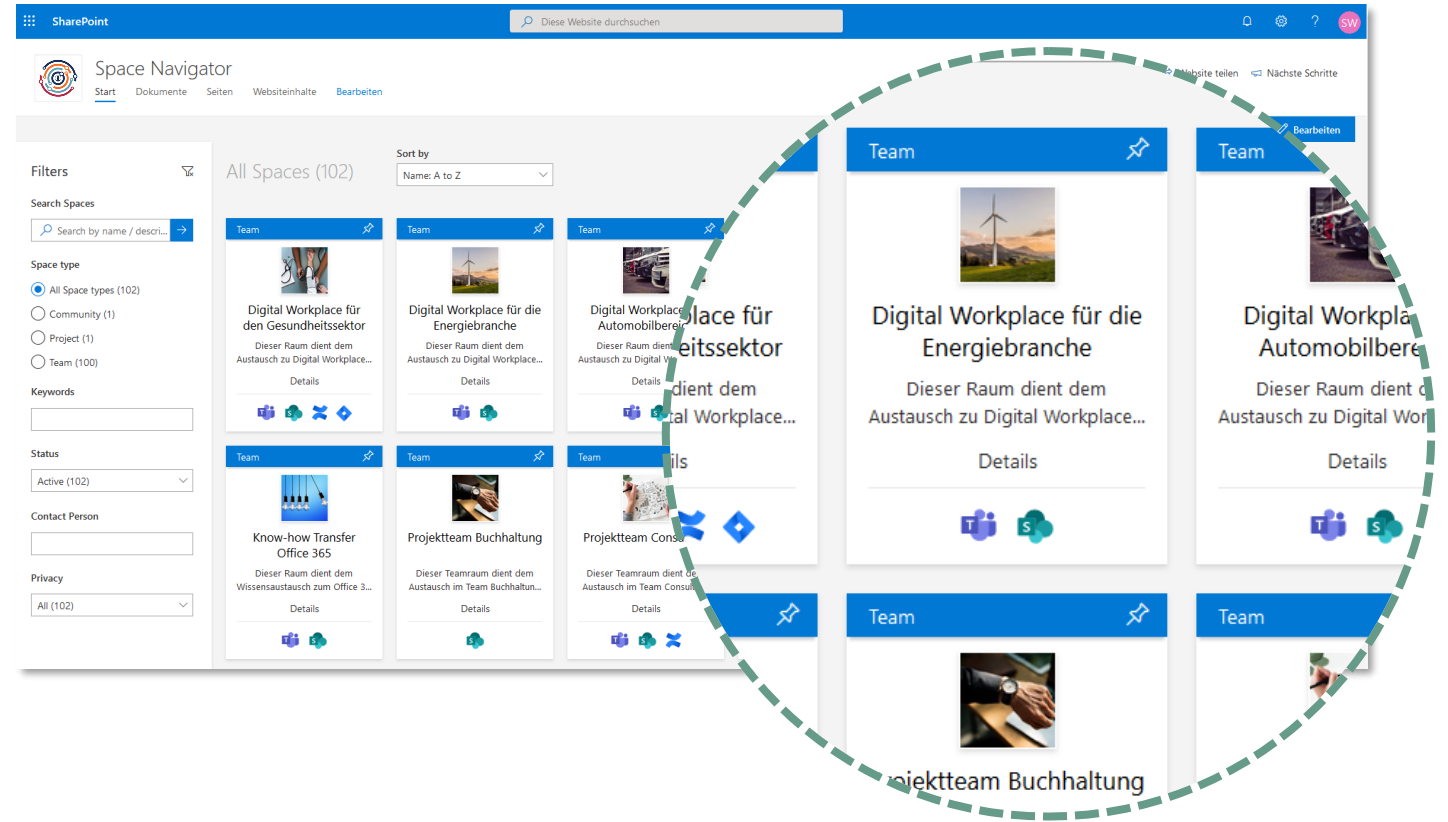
SharePoint

Diese Website durchsuchen

SW

Space Navigator

Start Dokumente Seiten Websiteinhalte Bearbeiten

Website teilen Nächste Schritte

Bearbeiten

Filters

Search Spaces

Search by name / descri...

Space type

All Space types (102)

Community (1)

Project (1)

Team (100)

Keywords

Status

Active (102)

Contact Person

Privacy

All (102)

All Spaces (102)

Sort by

Name: A to Z

Team

Digital Workplace für den Gesundheitssektor

Dieser Raum dient dem Austausch zu Digital Workplace...

Details

Team

Digital Workplace für die Energiebranche

Dieser Raum dient dem Austausch zu Digital Workplace...

Details

Team

Digital Workplace Automobilbere

Dieser Raum dient d Austausch zu Digital W

Details

Team

Know-how Transfer Office 365

Dieser Raum dient dem Wissensaustausch zum Office 3...

Details

Team

Projektteam Buchhaltung

Dieser Teamraum dient dem Austausch im Team Buchhaltun...

Details

Team

Projektteam Cons

Dieser Teamraum dient de Austausch im Team Consul

Details

lace für eitssektor

dient dem tal Workplace...

ils

Team

Digital Workplace für die Energiebranche

Dieser Raum dient dem Austausch zu Digital Workplace...

Details

Team

Digital Workpla Automobilbere

Dieser Raum dient d Austausch zu Digital Wor

Details

Team

ojektteam Buchhaltung

Team